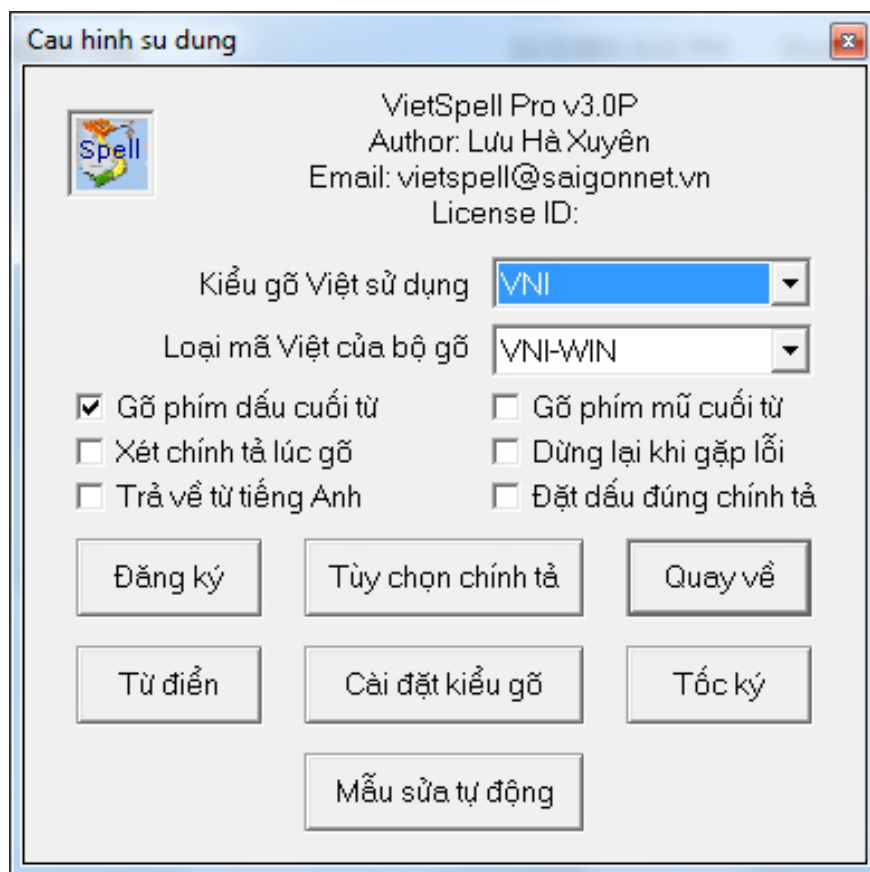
Cau hinh su dung

Spell

VietSpell Pro v3.0P
Author: Lưu Hà Xuyên
Email: vietspell@saigonnet.vn
License ID:

Kiểu gõ Việt sử dụng VNI

Loại mã Việt của bộ gõ VNI-WIN

☑ Gõ phím dấu cuối từ
☐ Gõ phím mũ cuối từ
☐ Xét chính tả lúc gõ
☐ Dừng lại khi gặp lỗi
☐ Trả về từ tiếng Anh
☐ Đặt dấu đúng chính tả

Đăng ký
Tùy chọn chính tả
Quay về
Từ điển
Cài đặt kiểu gõ
Tốc ký
Mẫu sửa tự động